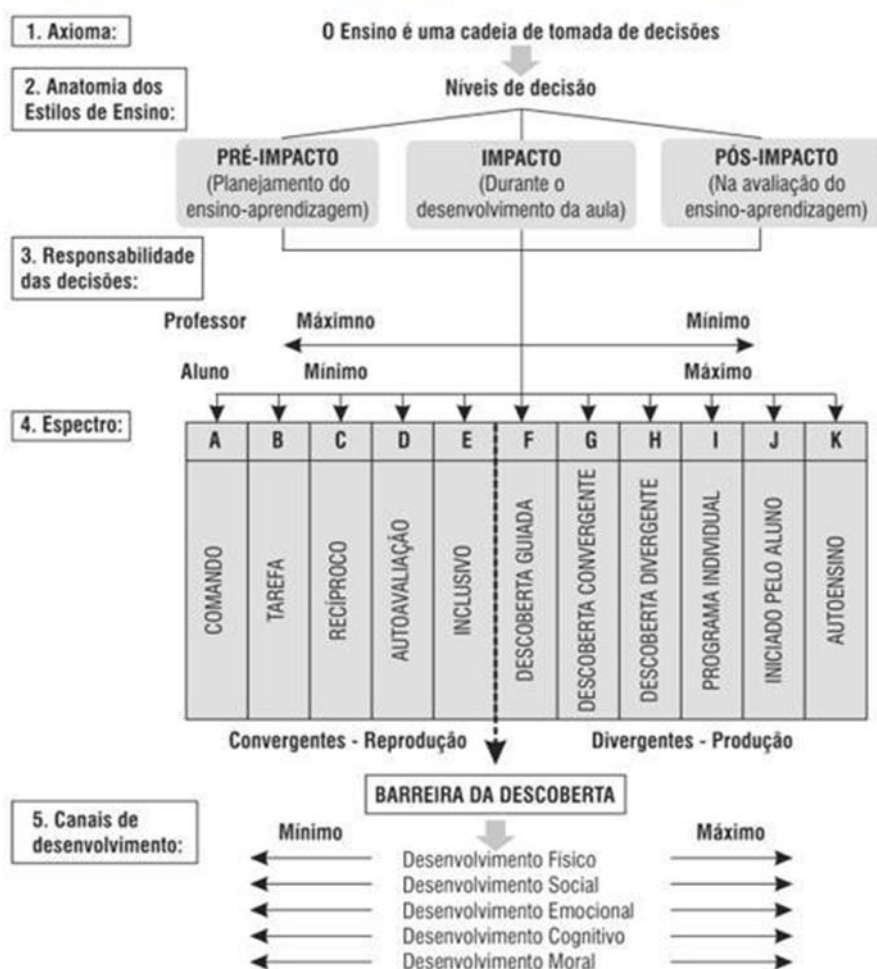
1. Axioma:

O Ensino é uma cadeia de tomada de decisões

2. Anatomia dos Estilos de Ensino:

Níveis de decisão

PRÉ-IMPACTO (Planejamento do ensino-aprendizagem)

IMPACTO (Durante o desenvolvimento da aula)

PÓS-IMPACTO (Na avaliação do ensino-aprendizagem)

3. Responsabilidade das decisões:

Professor Máximno Mínimo

Aluno Mínimo Máximo

4. Espectro:

| A | B | C | D | E | F | G | H | I | J | K |
|---|---|---|---|---|---|---|---|---|---|---|
| COMANDO | TAREFA | RECÍPROCO | AUTOAVALIAÇÃO | INCLUSIVO | DESCOBERTA GUIADA | DESCOBERTA CONVERGENTE | DESCOBERTA DIVERGENTE | PROGRAMA INDIVIDUAL | INICIADO PELO ALUNO | AUTOENSINO |

Convergentes - Reprodução

Divergentes - Produção

BARREIRA DA DESCOBERTA

5. Canais de desenvolvimento:

Mínimo

Máximo

Desenvolvimento Físico
Desenvolvimento Social
Desenvolvimento Emocional
Desenvolvimento Cognitivo
Desenvolvimento Moral